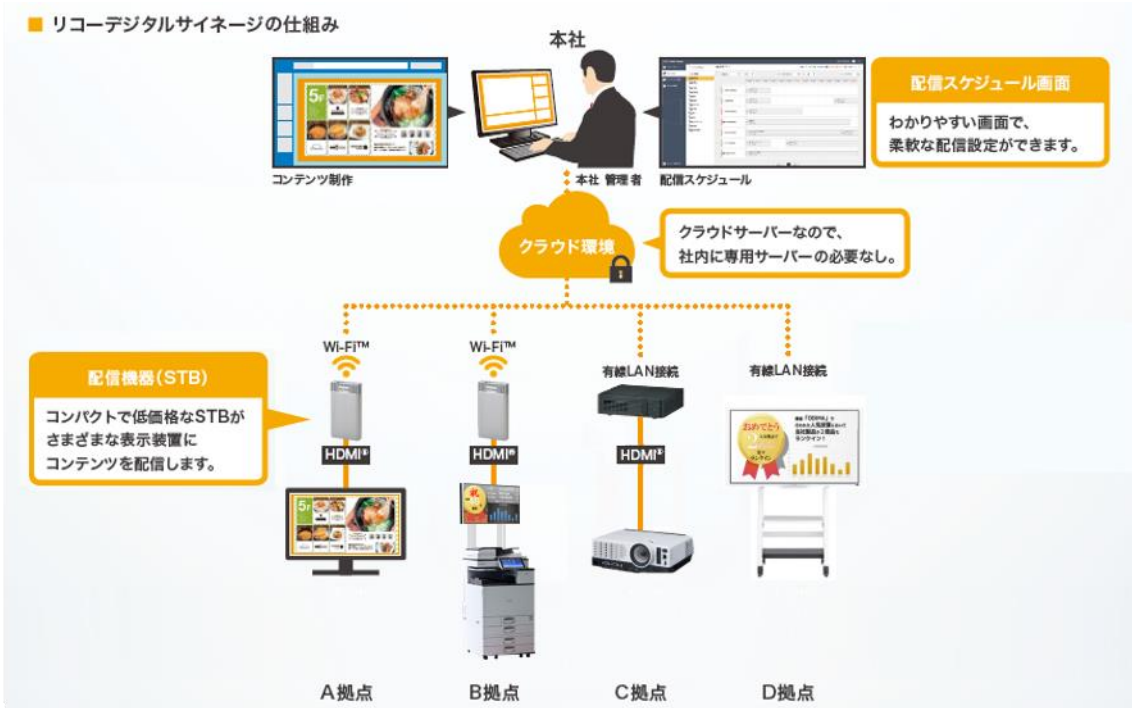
■ リコーデジタルサイネージの仕組み

本社

コンテンツ制作

本社 管理者

配信スケジュール

配信スケジュール画面

わかりやすい画面で、柔軟な配信設定ができます。

クラウド環境

クラウドサーバーなので、社内に専用サーバーの必要なし。

配信機器(STB)

コンパクトで低価格なSTBがさまざまな表示装置にコンテンツを配信します。

Wi-Fi™

Wi-Fi™

有線LAN接続

有線LAN接続

HDMI

HDMI

HDMI

5F

おめでとう

A拠点

B拠点

C拠点

D拠点